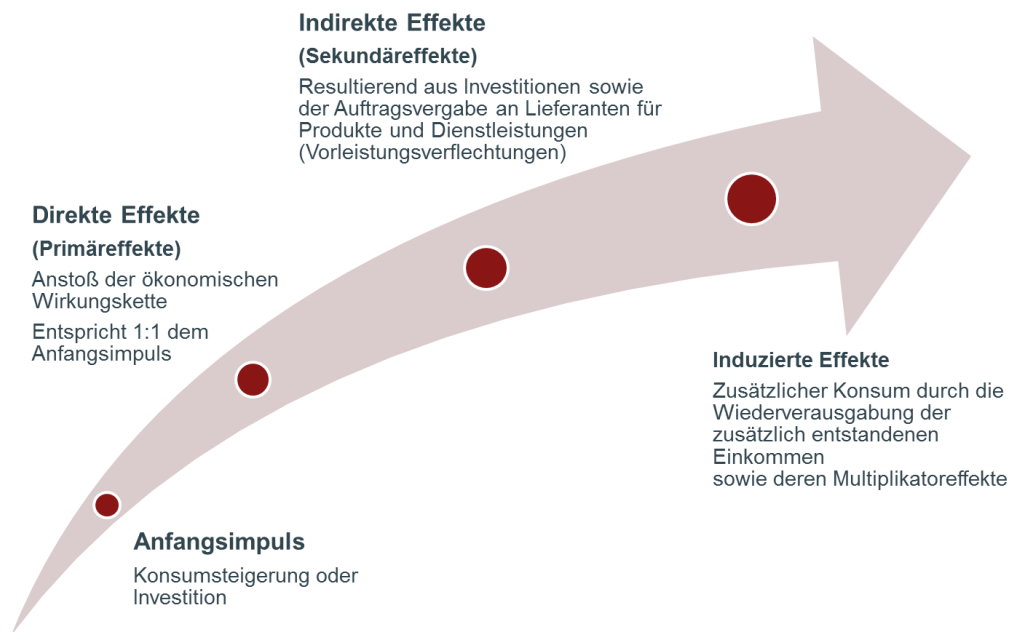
Indirekte Effekte

(Sekundäreffekte)

Resultierend aus Investitionen sowie der Auftragsvergabe an Lieferanten für Produkte und Dienstleistungen (Vorleistungsverflechtungen)

Direkte Effekte

(Primäreffekte)

Anstoß der ökonomischen Wirkungskette

Entspricht 1:1 dem Anfangsimpuls

Induzierte Effekte

Zusätzlicher Konsum durch die Wiederverausgabung der zusätzlich entstandenen Einkommen
sowie deren Multiplikatoreffekte

Anfangsimpuls

Konsumsteigerung oder Investition